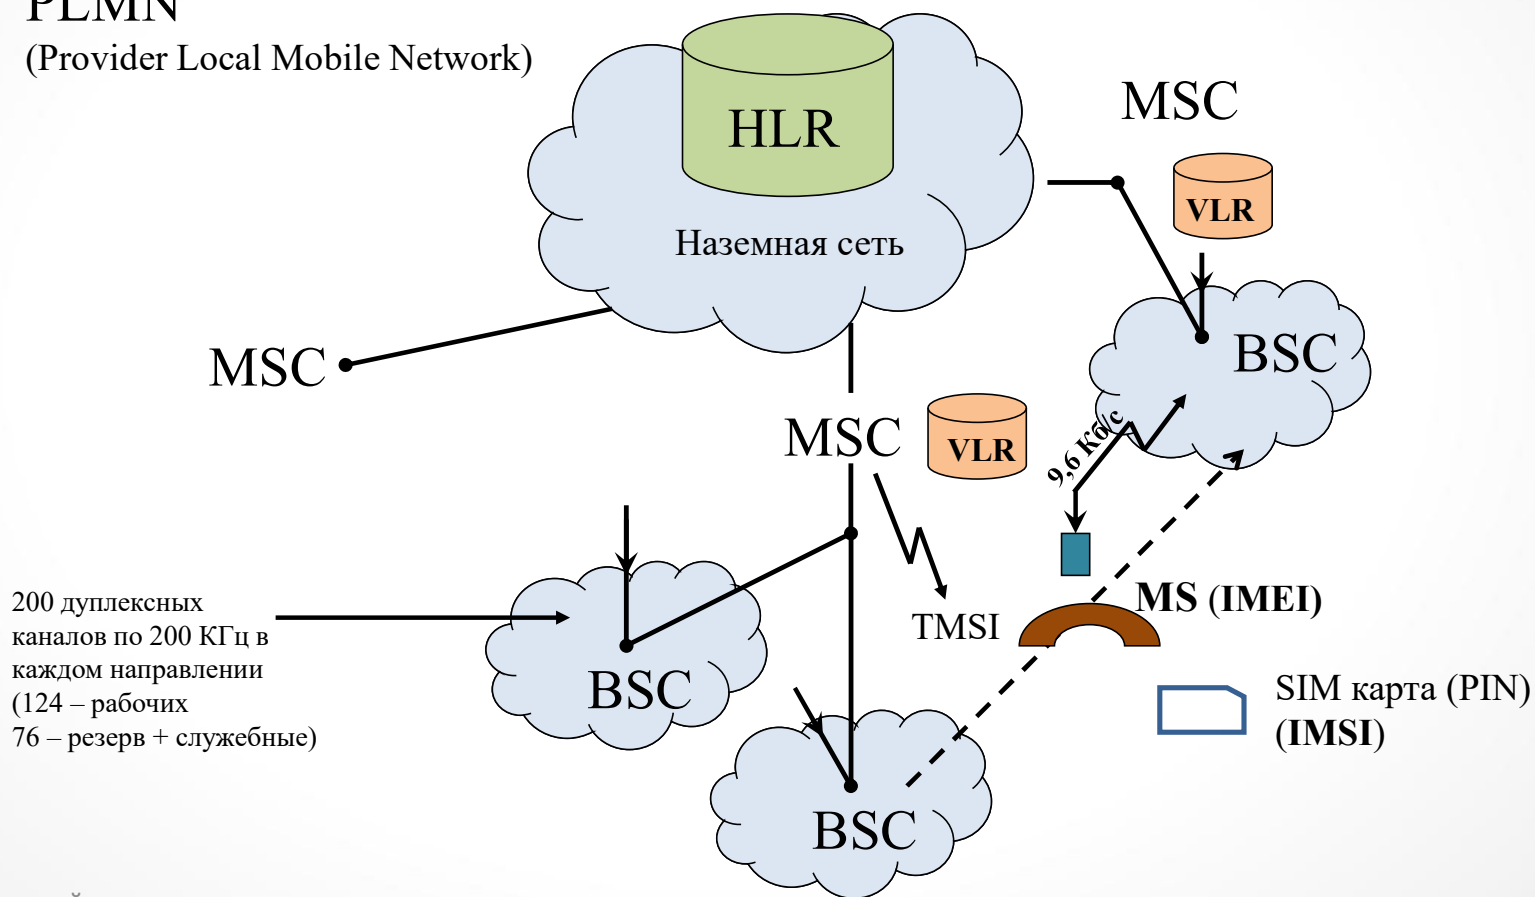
PLMN
(Provider Local Mobile Network)

HLR

Наземная сеть

MSC

VLR

BSC

MSC

MSC

VLR

9,6 Кб/с

200 дуплексных каналов по 200 КГц в каждом направлении (124 – рабочих 76 – резерв + служебные)

TMSI

MS (IMEI)

BSC

SIM карта (PIN) (IMSI)

BSC